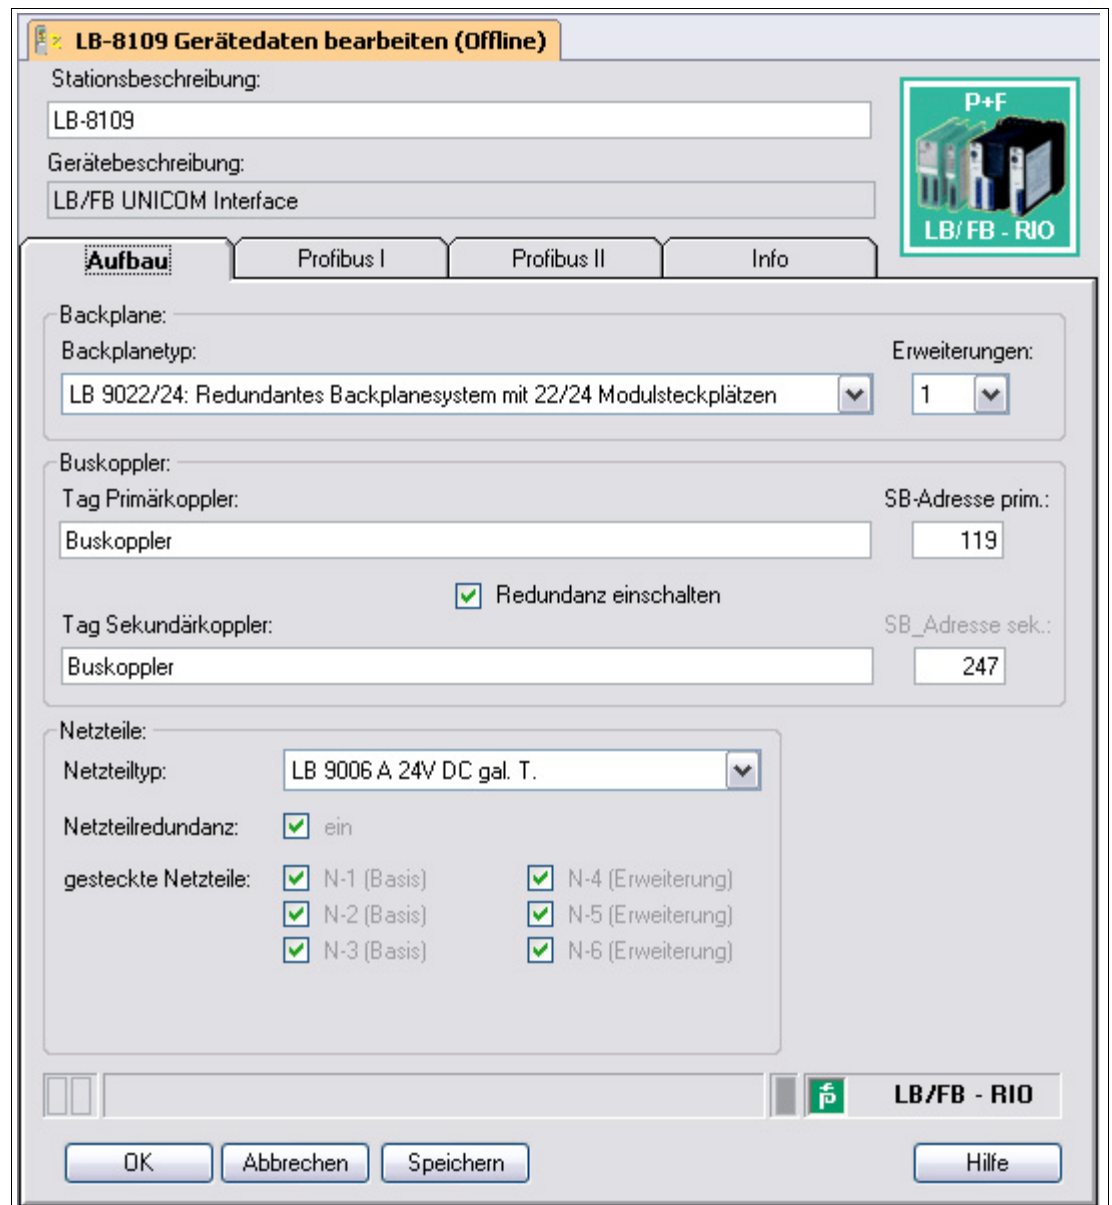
LB-8109 Gerätedaten bearbeiten (Offline)

Stationsbeschreibung:

LB-8109

Gerätebeschreibung:

LB/FB UNICOM Interface

P+F

LB/FB - RIO

Aufbau | Profibus I | Profibus II | Info

Backplane:

Backplanetyp:

LB 9022/24: Redundantes Backplanesystem mit 22/24 Modulsteckplätzen

Erweiterungen:

1

Buskoppler:

Tag Primärkoppler:

Buskoppler

SB-Adresse prim.:

119

Redundanz einschalten

Tag Sekundärkoppler:

Buskoppler

SB_Adresse sek.:

247

Netzteile:

Netzteiltyp:

LB 9006 A 24V DC gal. T.

Netzteilredundanz:

ein

gesteckte Netzteile:

N-1 (Basis)

N-2 (Basis)

N-3 (Basis)

N-4 (Erweiterung)

N-5 (Erweiterung)

N-6 (Erweiterung)

LB/FB - RIO

OK

Abbrechen

Speichern

Hilfe